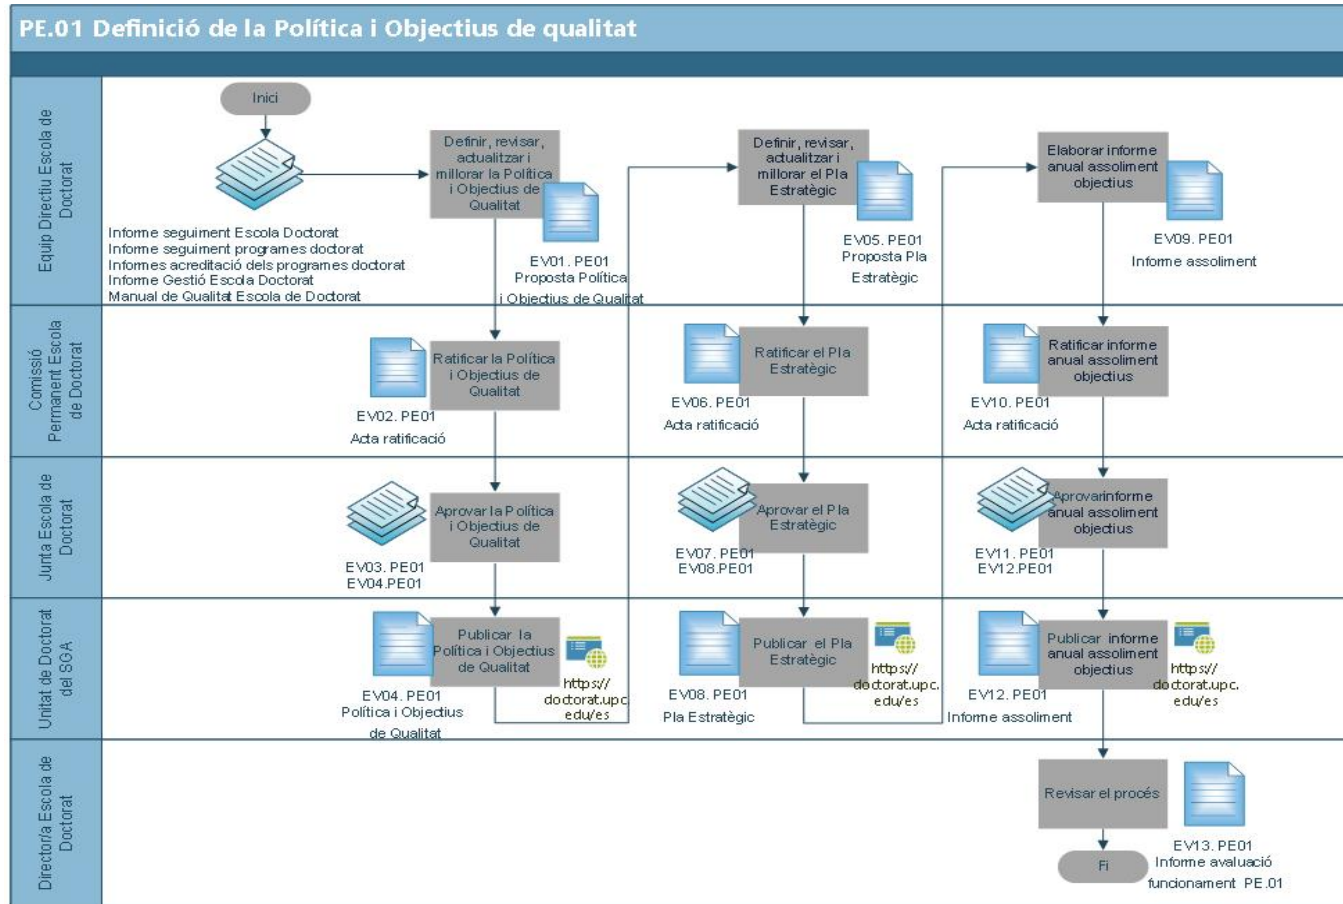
PE.01 Definició de la Política i Objectius de qualitat

Equip Directiu Escola de Doctorat

Inici

Informe seguiment Escola Doctorat
Informe seguiment programes doctorat
Informes acreditació dels programes doctorat
Informe Gestió Escola Doctorat
Manual de Qualitat Escola de Doctorat

Definir, revisar, actualitzar i millorar la Política i Objectius de Qualitat

EV01. PE01
Proposta Política i Objectius de Qualitat

Definir, revisar, actualitzar i millorar el Pla Estratègic

EV05. PE01
Proposta Pla Estratègic

Elaborar informe anual assoliment objectius

EV09. PE01
Informe assoliment

Comissió Permanent Escola de Doctorat

Ratificar la Política i Objectius de Qualitat

EV02. PE01
Acta ratificació

Ratificar el Pla Estratègic

EV06. PE01
Acta ratificació

Ratificar informe anual assoliment objectius

EV10. PE01
Acta ratificació

Junta Escola de Doctorat

Aprovar la Política i Objectius de Qualitat

EV03. PE01
EV04.PE01

Aprovar el Pla Estratègic

EV07. PE01
EV08.PE01

Aprovarinforme anual assoliment objectius

EV11. PE01
EV12.PE01

Unitat de Doctorat del SGA

Publicar la Política i Objectius de Qualitat

EV04. PE01
Política i Objectius de Qualitat

https://doctorat.upc.edu/es

Publicar el Pla Estratègic

EV08. PE01
Pla Estratègic

https://doctorat.upc.edu/es

Publicar informe anual assoliment objectius

EV12. PE01
Informe assoliment

https://doctorat.upc.edu/es

Director/a Escola de Doctorat

Revisar el procés

EV13. PE01
Informe avaluació funcionament PE.01

Fi